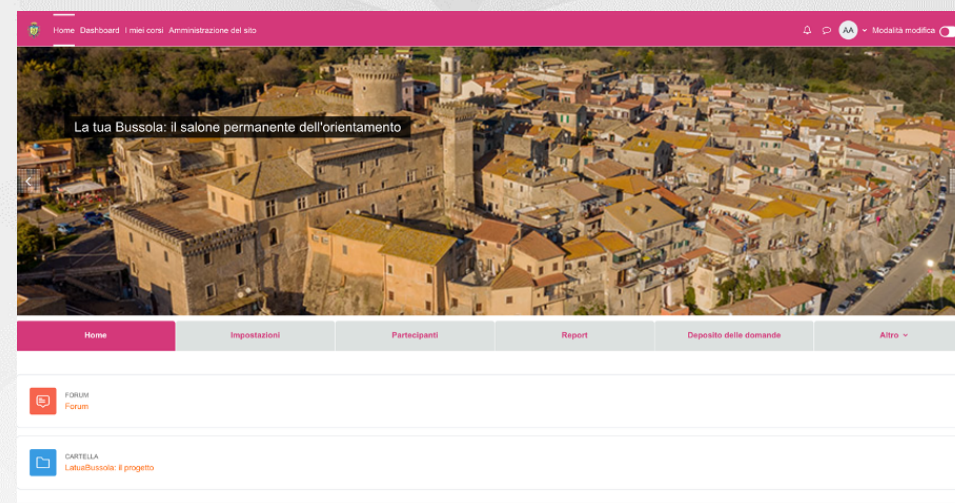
Home Dashboard I miei corsi Amministrazione del sito

AA Modalità modifica

La tua Bussola: il salone permanente dell'orientamento

Home | Impostazioni | Partecipanti | Report | Deposito delle domande | Altro

FORUM
Forum

CARTELLA
LatuaBussola: il progetto